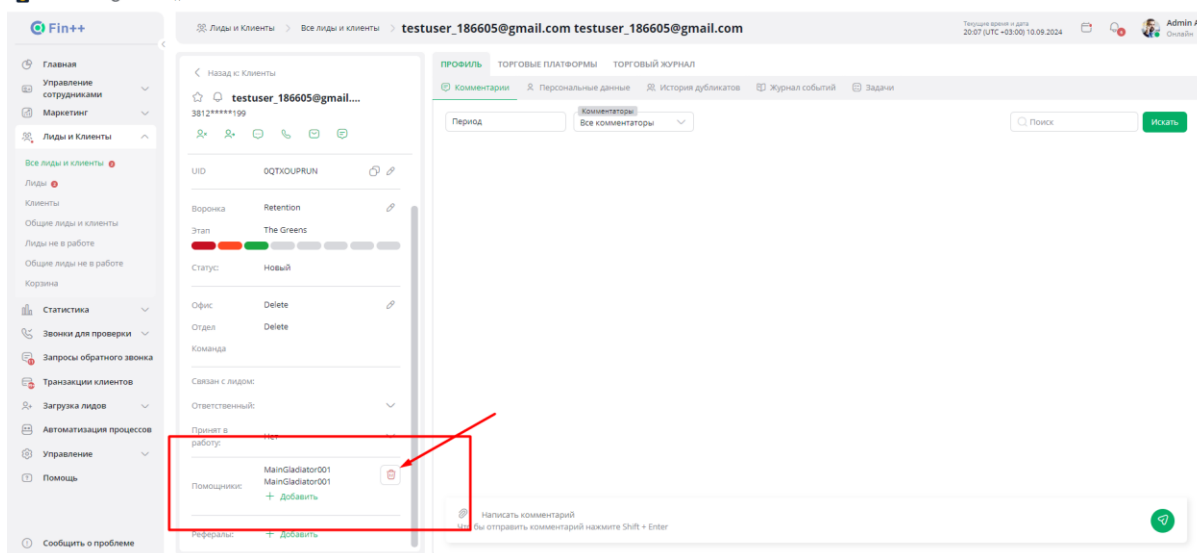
Fin++

Главная
Управление сотрудниками
Маркетинг
Лиды и Клиенты
Все лиды и клиенты
Лиды
Клиенты
Общие лиды и клиенты
Лиды не в работе
Общие лиды не в работе
Корзина
Статистика
Звонки для проверки
Запросы обратного звонка
Транзакции клиентов
Загрузка лидов
Автоматизация процессов
Управление
Помощь

Сообщить о проблеме

Лиды и Клиенты > Все лиды и клиенты > testuser_186605@gmail.com testuser_186605@gmail.com

Текущее время и дата
20:07 (UTC +03:00) 10.09.2024

Admin
Онлайн

< Назад к: Клиенты
testuser_186605@gmail....
3812*****199

UID 0QTXOUPRUN
Воронка Retention
Этап The Greens
Статус: Новый
Офис Delete
Отдел Delete
Команда
Связан с лидом:
Ответственный:
Принят в работу: Нет
Помощники: MainGladiator001
MainGladiator001
+ Добавить
Рефералы: + Добавить

ПРОФИЛЬ ТОРГОВЫЕ ПЛАТФОРМЫ ТОРГОВЫЙ ЖУРНАЛ
Комментарии Персональные данные История дубликатов Журнал событий Задачи

Период
Комментаторы
Все комментаторы
Поиск
Искать

Написать комментарий
Чтобы отправить комментарий нажмите Shift + Enter